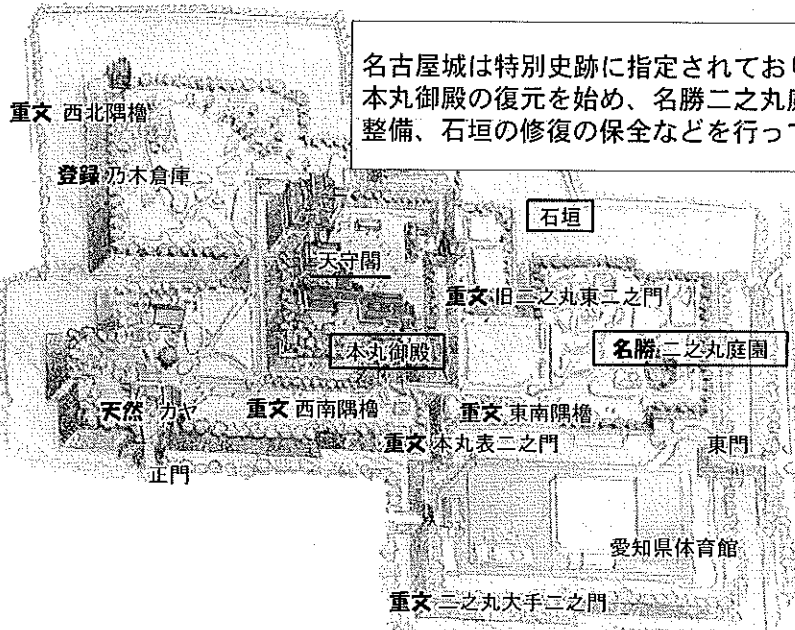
名古屋城は特別史跡に指定されてお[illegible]
本丸御殿の復元を始め、名勝二之丸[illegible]
整備、石垣の修復の保全などを行っ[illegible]

重文 西北隅櫓

登録 乃木倉庫

石垣

天守閣

重文 旧二之丸東二之門

本丸御殿

名勝 二之丸庭園

天然 カヤ

重文 西南隅櫓

重文 東南隅櫓

重文 本丸表二之門

東門

正門

愛知県体育館

重文 二之丸大手二之門